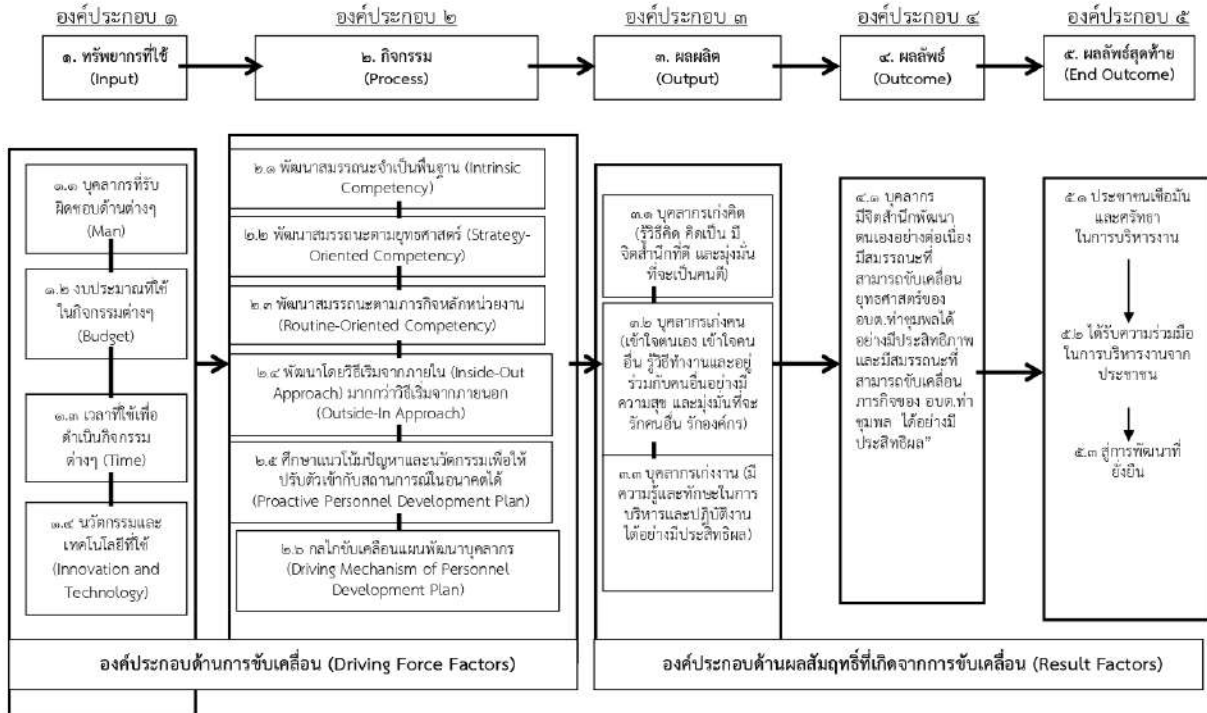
องค์ประกอบ ๑

๑. ทรัพยากรที่ใช้ (Input)

องค์ประกอบ ๒

๒. กิจกรรม (Process)

องค์ประกอบ ๓

๓. ผลผลิต (Output)

องค์ประกอบ ๔

๔. ผลลัพธ์ (Outcome)

องค์ประกอบ ๕

๕. ผลลัพธ์สุดท้าย (End Outcome)

๑.๑ บุคลากรที่รับผิดชอบด้านต่างๆ (Man)

๑.๒ งบประมาณที่ใช้ในกิจกรรมต่างๆ (Budget)

๑.๓ เวลาที่ใช้เพื่อดำเนินกิจกรรมต่างๆ (Time)

๑.๔ นวัตกรรมและเทคโนโลยีที่ใช้ (Innovation and Technology)

๒.๑ พัฒนาสมรรถนะจำเป็นพื้นฐาน (Intrinsic Competency)

๒.๒ พัฒนาสมรรถนะตามยุทธศาสตร์ (Strategy-Oriented Competency)

๒.๓ พัฒนาสมรรถนะตามภารกิจหลักหน่วยงาน (Routine-Oriented Competency)

๒.๔ พัฒนาโดยวิธีเริ่มจากภายใน (Inside-Out Approach) มากกว่าวิธีเริ่มจากภายนอก (Outside-In Approach)

๒.๕ ศึกษาแนวโน้มปัญหาและนวัตกรรมเพื่อให้ปรับตัวเข้ากับสถานการณ์ในอนาคตได้ (Proactive Personnel Development Plan)

๒.๖ กลไกขับเคลื่อนแผนพัฒนาบุคลากร (Driving Mechanism of Personnel Development Plan)

๓.๑ บุคลากรเก่งคิด (รู้วิธีคิด คิดเป็น มีจิตสำนึกที่ดี และมุ่งมั่นที่จะเป็นคนดี)

๓.๒ บุคลากรเก่งคน (เข้าใจตนเอง เข้าใจคนอื่น รู้วิธีทำงานและอยู่ร่วมกับคนอื่นอย่างมีความสุข และมุ่งมั่นที่จะรักคนอื่น รักองค์กร)

๓.๓ บุคลากรเก่งงาน (มีความรู้และทักษะในการบริหารและปฏิบัติงานได้อย่างมีประสิทธิผล)

๔.๑ บุคลากรมีจิตสำนึกพัฒนาตนเองอย่างต่อเนื่อง มีสมรรถนะที่สามารถขับเคลื่อนยุทธศาสตร์ของ อบต.ท่าชุมพลได้อย่างมีประสิทธิภาพ และมีสมรรถนะที่สามารถขับเคลื่อนภารกิจของ อบต.ท่าชุมพล ได้อย่างมีประสิทธิผล"

๕.๑ ประชาชนเชื่อมั่นและศรัทธาในการบริหารงาน

๕.๒ ได้รับความร่วมมือในการบริหารงานจากประชาชน

๕.๓ สู่การพัฒนาที่ยั่งยืน

องค์ประกอบด้านการขับเคลื่อน (Driving Force Factors)

องค์ประกอบด้านผลสัมฤทธิ์ที่เกิดจากการขับเคลื่อน (Result Factors)